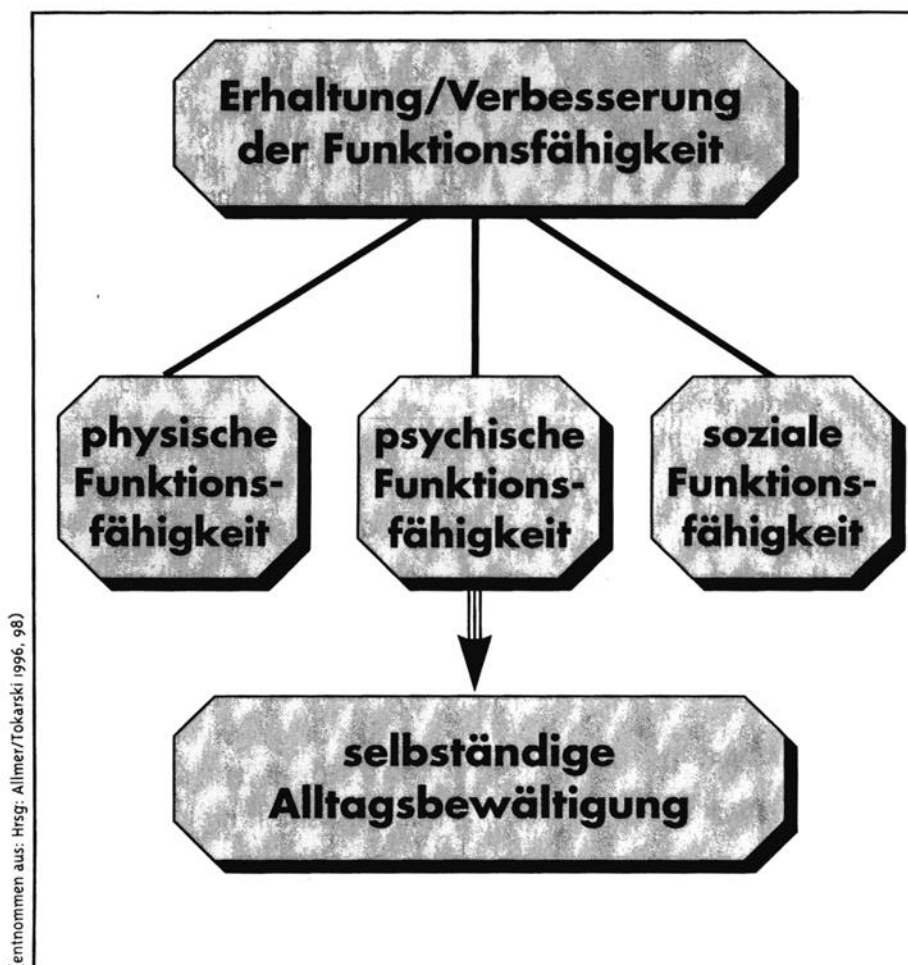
Erhaltung/Verbesserung der Funktionsfähigkeit

physische Funktionsfähigkeit

psychische Funktionsfähigkeit

soziale Funktionsfähigkeit

selbständige Alltagsbewältigung

entnommen aus: Hrsg: Allmer/Tokarski 1996, 98)